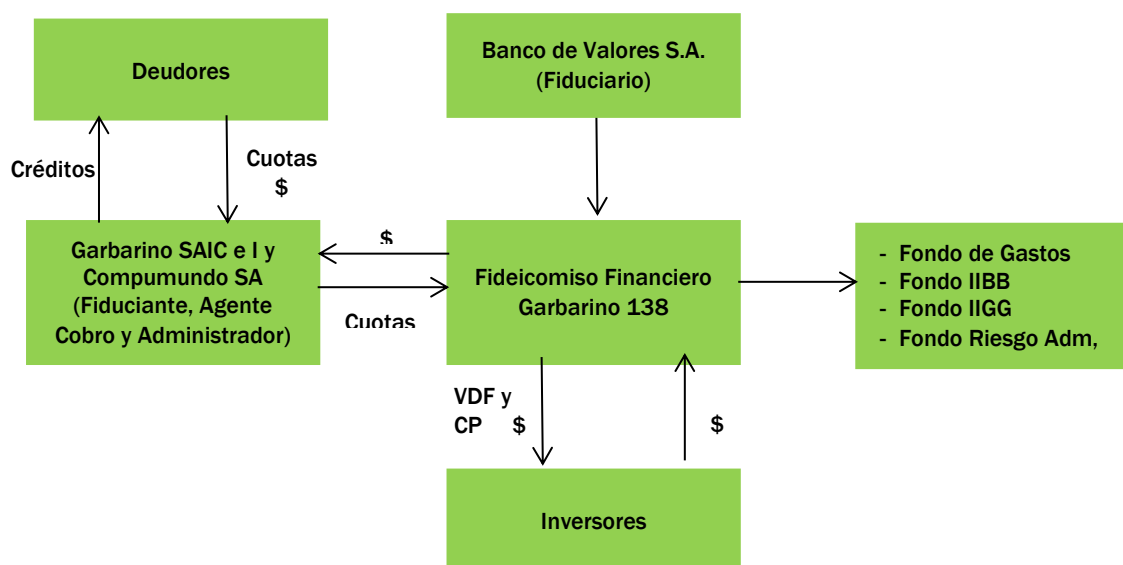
Deudores

Banco de Valores S.A.
(Fiduciario)

Créditos

Cuotas
$

$

Garbarino SAIC e I y Compumundo SA (Fiduciante, Agente Cobro y Administrador)

Cuotas

Fideicomiso Financiero Garbarino 138

- Fondo de Gastos
- Fondo IIBB
- Fondo IIGG
- Fondo Riesgo Adm,

VDF y CP

$

$

Inversores